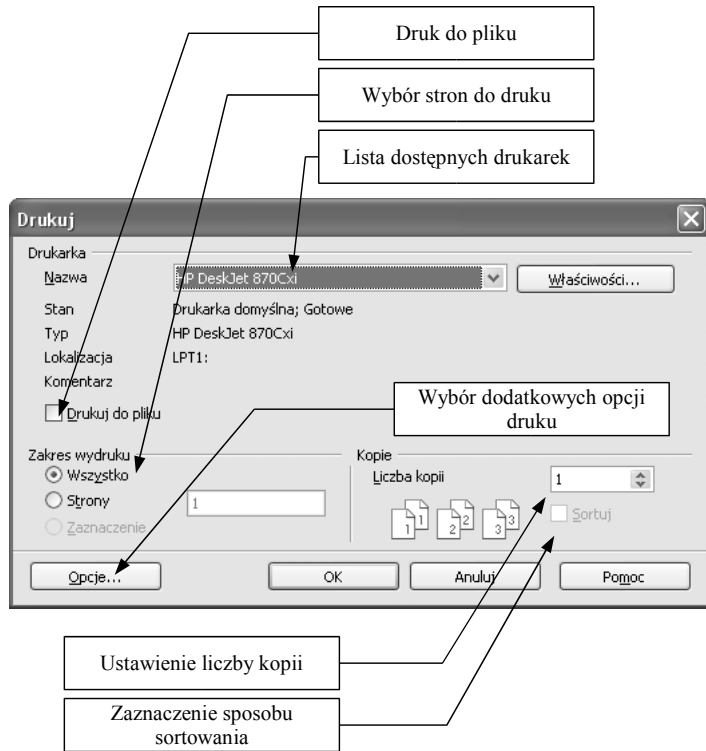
Druk do pliku

Wybór stron do druku

Lista dostępnych drukarek

Drukuj

Drukarka

Nazwa HP DeskJet 870Cxi

Właściwości...

Stan Drukarka domyślna; Gotowe

Typ HP DeskJet 870Cxi

Lokalizacja LPT1:

Komentarz

Drukuj do pliku

Wybór dodatkowych opcji druku

Zakres wydruku

Wszystko

Strony 1

Zaznaczenie

Kopie

Liczba kopii 1

Sortuj

Opcje...

OK

Anuluj

Pomoc

Ustawienie liczby kopii

Zaznaczenie sposobu sortowania